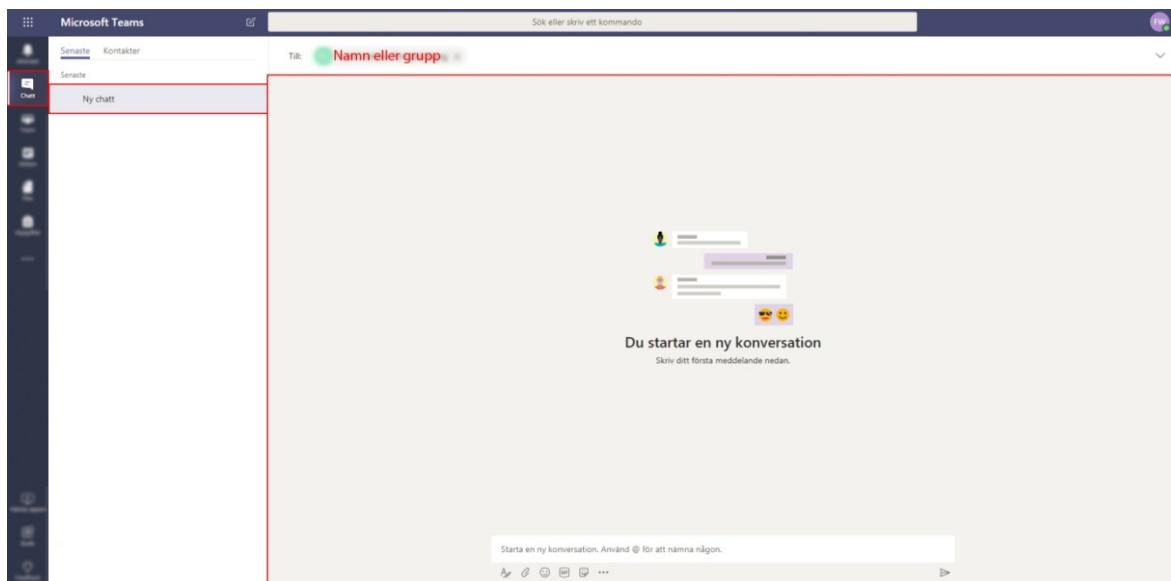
Microsoft Teams

Sök eller skriv ett kommando

FW

Chatt

Senaste Kontakter

Senaste

Ny chatt

Till: Namn eller grupp

Du startar en ny konversation

Skriv ditt första meddelande nedan.

Starta en ny konversation. Använd @ för att nämna någon.